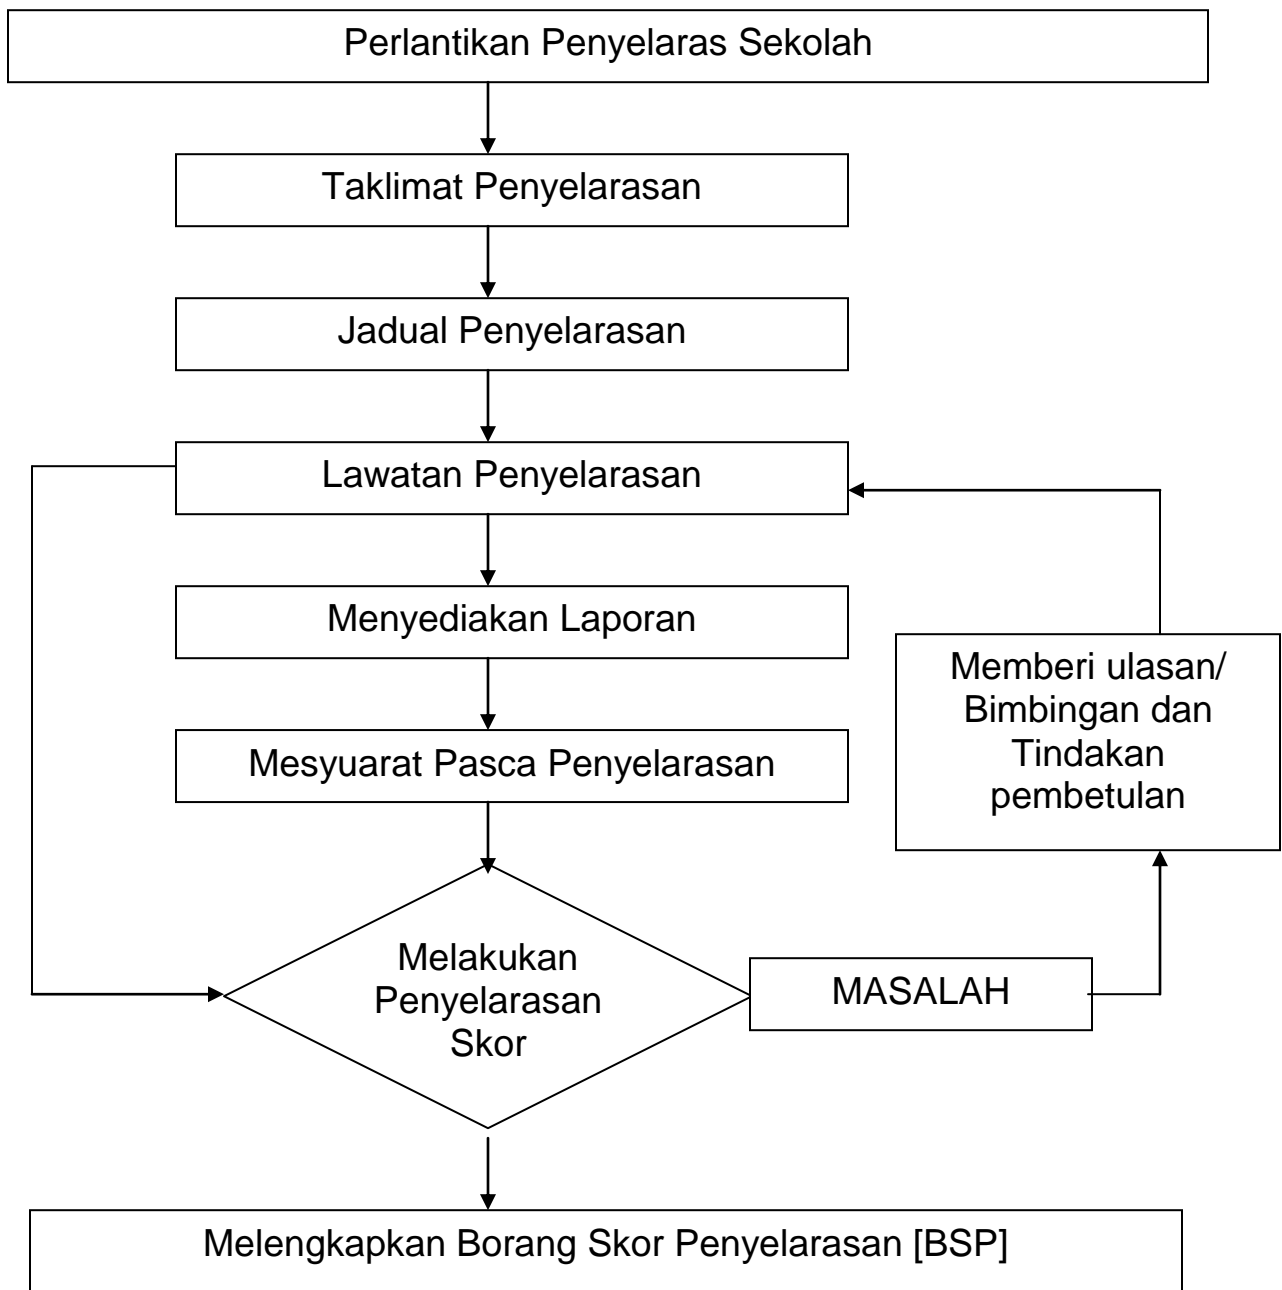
Perlantikan Penyelaras Sekolah

Taklimat Penyelarasan

Jadual Penyelarasan

Lawatan Penyelarasan

Menyediakan Laporan

Mesyuarat Pasca Penyelarasan

Melakukan Penyelarasan Skor

MASALAH

Memberi ulasan/ Bimbingan dan Tindakan pembetulan

Melengkapkan Borang Skor Penyelarasan [BSP]